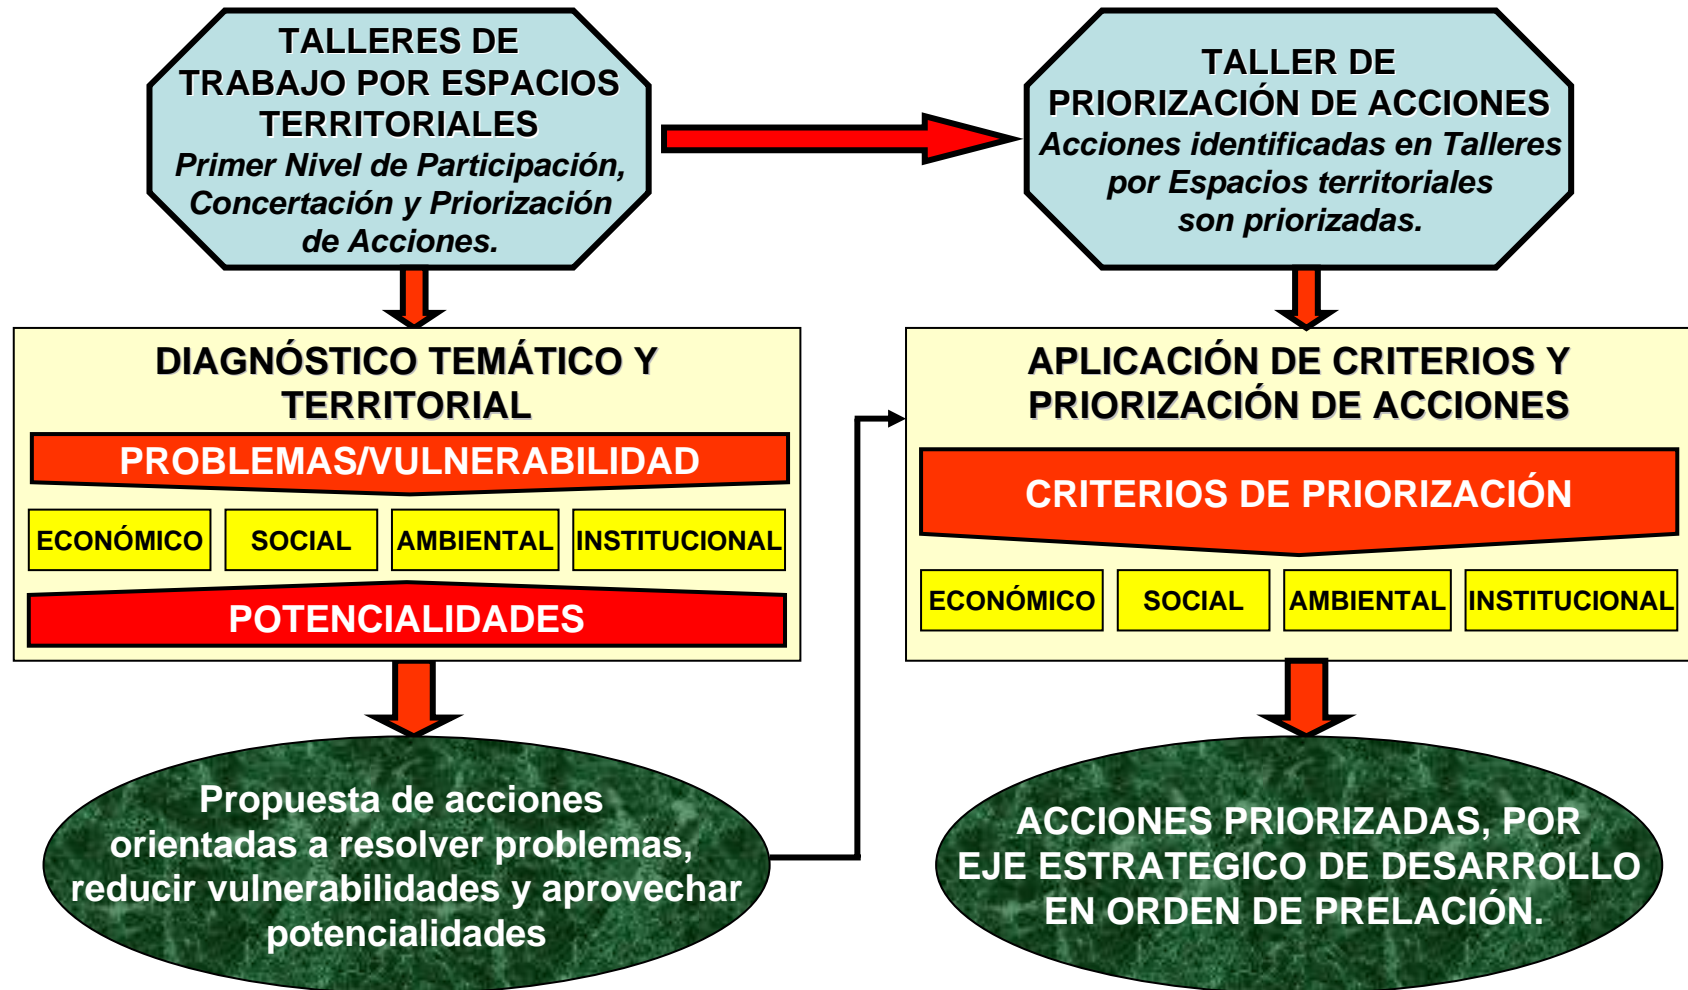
TALLERES DE TRABAJO POR ESPACIOS TERRITORIALES
Primer Nivel de Participación, Concertación y Priorización de Acciones.

TALLER DE PRIORIZACIÓN DE ACCIONES
Acciones identificadas en Talleres por Espacios territoriales son priorizadas.

DIAGNÓSTICO TEMÁTICO Y TERRITORIAL

PROBLEMAS/VULNERABILIDAD

ECONÓMICO

SOCIAL

AMBIENTAL

INSTITUCIONAL

POTENCIALIDADES

APLICACIÓN DE CRITERIOS Y PRIORIZACIÓN DE ACCIONES

CRITERIOS DE PRIORIZACIÓN

ECONÓMICO

SOCIAL

AMBIENTAL

INSTITUCIONAL

Propuesta de acciones orientadas a resolver problemas, reducir vulnerabilidades y aprovechar potencialidades

ACCIONES PRIORIZADAS, POR EJE ESTRATEGICO DE DESARROLLO EN ORDEN DE PRELACIÓN.